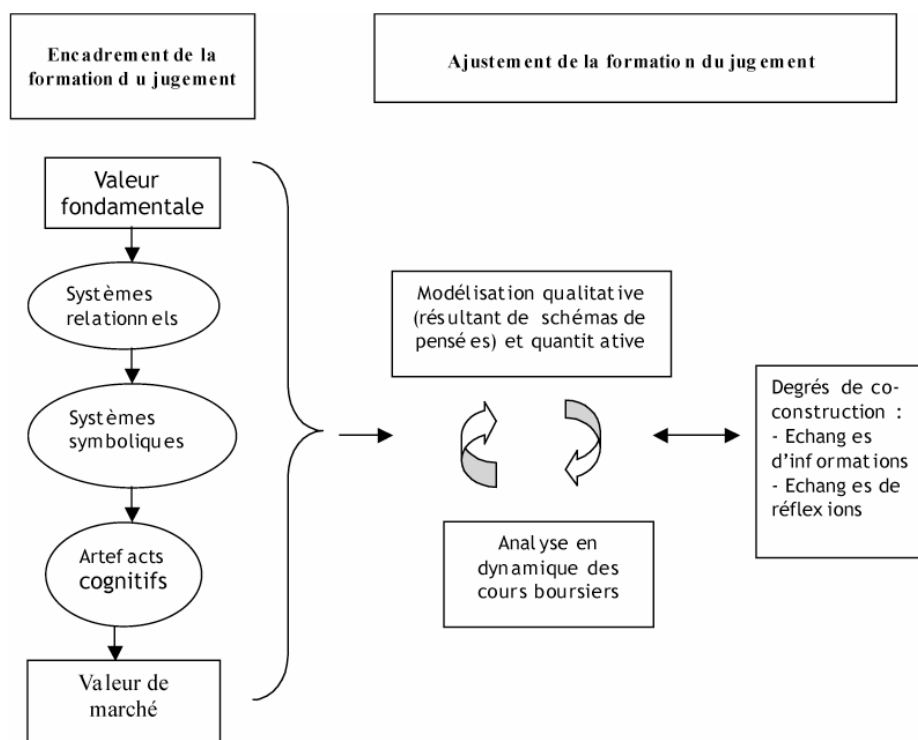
Encadrement de la formation du jugement

Ajustement de la formation du jugement

Valeur fondamentale

Systèmes relationnels

Systèmes symboliques

Artefacts cognitifs

Valeur de marché

Modélisation qualitative (résultant de schémas de pensées) et quantitative

Analyse en dynamique des cours boursiers

Degrés de co-construction :
- Echanges d'informations
- Echanges de réflexions